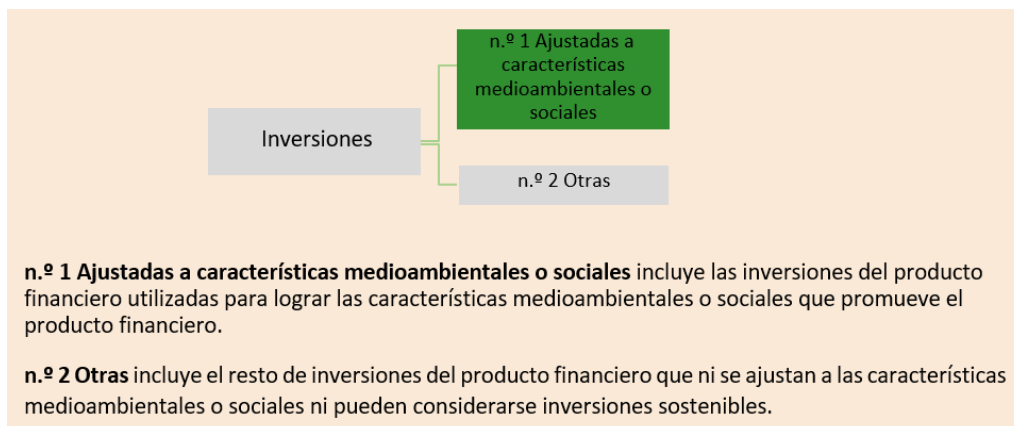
Inversiones

n.º 1 Ajustadas a características medioambientales o sociales

n.º 2 Otras

**n.º 1 Ajustadas a características medioambientales o sociales** incluye las inversiones del producto financiero utilizadas para lograr las características medioambientales o sociales que promueve el producto financiero.

**n.º 2 Otras** incluye el resto de inversiones del producto financiero que ni se ajustan a las características medioambientales o sociales ni pueden considerarse inversiones sostenibles.